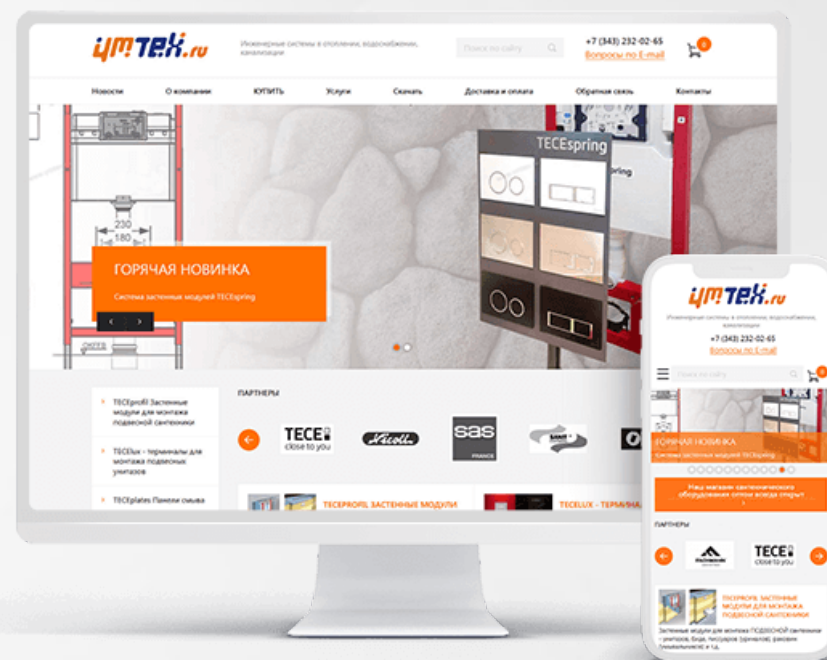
цмтех.ru

Инженерные системы в отоплении, водоснабжении, канализации

Поиск по сайту

+7 (343) 232-02-65
Вопросы по E-mail

0

Новости
О компании
КУПИТЬ
Услуги
Скачать
Доставка и оплата
Обратная связь
Контакты

TECEspring

230
180

ГОРЯЧАЯ НОВИНКА

Система застенных модулей TECEspring

TECEprofil Застенные модули для монтажа подвесной сантехники

TECElux - терминалы для монтажа подвесных унитазов

TECEplates Панели смыва

ПАРТНЕРЫ

TECE close to you

Nicoll

SAS FRANCE

TECEPROFIL ЗАСТЕННЫЕ МОДУЛИ

TECELUX - ТЕРМИНА

цмтех.ru

Инженерные системы в отоплении, водоснабжении, канализации

+7 (343) 232-02-65
Вопросы по E-mail

Поиск по сайту

0

ГОРЯЧАЯ НОВИНКА
Система застенных модулей TECEspring

Наш магазин сантехнического оборудования оптом всегда открыт

ПАРТНЕРЫ

TECE close to you

TECEPROFIL ЗАСТЕННЫЕ МОДУЛИ ДЛЯ МОНТАЖА ПОДВЕСНОЙ САНТЕХНИКИ

Застенные модули для монтажа ПОДВЕСНОЙ сантехники – унитазов, биде, писсуаров (уриналов), раковин (умывальников) и т.д.